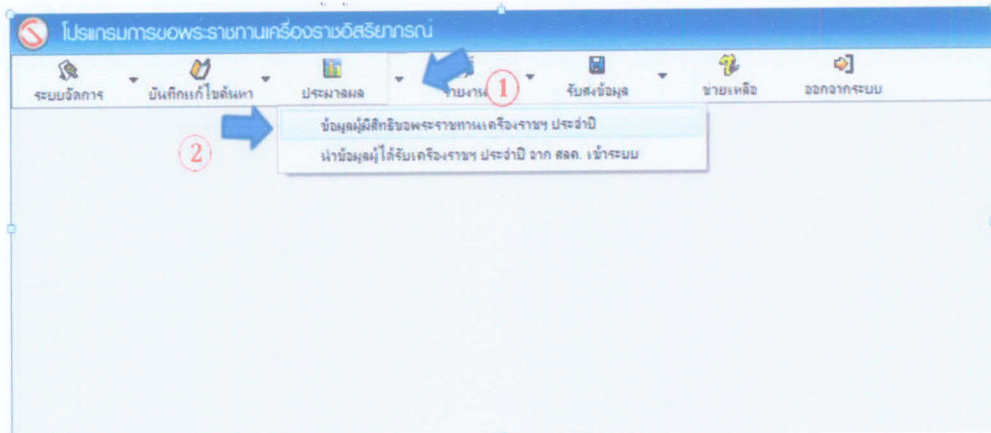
โปรแกรมการขอพระราชทานเครื่องราชอิสริยาภรณ์

ระบบจัดการ
บันทึกแก้ไขค้นหา
ประมวลผล
รายงาน
①
รับส่งข้อมูล
ช่วยเหลือ
ออกจากระบบ

②
ข้อมูลผู้มีสิทธิขอพระราชทานเครื่องราชฯ ประจำปี
นำข้อมูลผู้ได้รับเครื่องราชฯ ประจำปี จาก สลค. เข้าระบบ